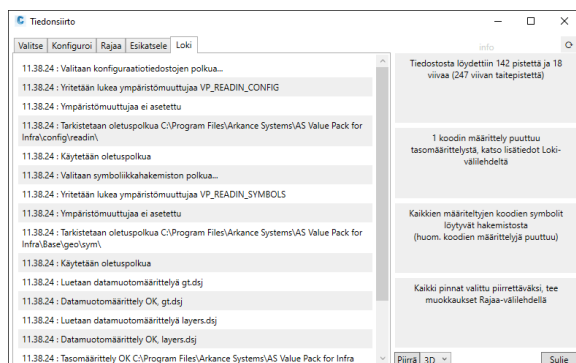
Tiedonsiirto

Valitse | Konfiguroi | Rajaa | Esikatsele | Loki

11.38.24 : Valitaan konfiguraatiotiedostojen polkua...

11.38.24 : Yritetään lukea ympäristömuuttujaa VP_READIN_CONFIG

11.38.24 : Ympäristömuuttujaa ei asetettu

11.38.24 : Tarkistetaan oletuspolkua C:\Program Files\Arkance Systems\AS Value Pack for Infra\config\readin\

11.38.24 : Käytetään oletuspolkua

11.38.24 : Valitaan symbolikkahakemiston polkua...

11.38.24 : Yritetään lukea ympäristömuuttujaa VP_READIN_SYMBOLS

11.38.24 : Ympäristömuuttujaa ei asetettu

11.38.24 : Tarkistetaan oletuspolkua C:\Program Files\Arkance Systems\AS Value Pack for Infra\Base\geo\sym\

11.38.24 : Käytetään oletuspolkua

11.38.24 : Luetaan datamuotomäärittelyä gt.dsj

11.38.24 : Datamuotomäärittely OK, gt.dsj

11.38.24 : Luetaan datamuotomäärittelyä layers.dsj

11.38.24 : Datamuotomäärittely OK, layers.dsj

11.38.24 : Tasomäärittely OK C:\Program Files\Arkance Systems\AS Value Pack for Infra

info

Tiedostosta löydettiin 142 pistettä ja 18 viivaa (247 viivan taitepistettä)

1 koodin määrittely puuttuu tasomäärittelystä, katso lisätiedot Loki-välilehdeltä

Kaikkien määriteltyjen koodien symbolit löytyvät hakemistosta (huom. koodien määrittelyjä puuttuu)

Kaikki pinnat valittu piirrettäväksi, tee muokkaukset Rajaa-välilehdellä

Piirrä 3D

Sulje